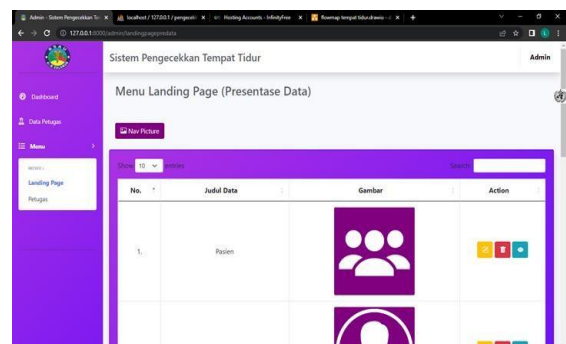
Admin - Sistem Pengecekkan Te ×
localhost / 127.0.0.1 / pengecek ×
Hosting Accounts - InfinityFree ×
Flowmap tempat tidur.drawio ×
+

127.0.0.1:8000/admin/landingpagepredata

Sistem Pengecekkan Tempat Tidur

Admin

Dashboard

Data Petugas

Menu

MENU :

Landing Page

Petugas

Menu Landing Page (Presentase Data)

Nav Picture

Show 10 entries

Search:

| No. | Judul Data | Gambar | Action |
|---|---|---|---|
| 1. | Pasien | | |